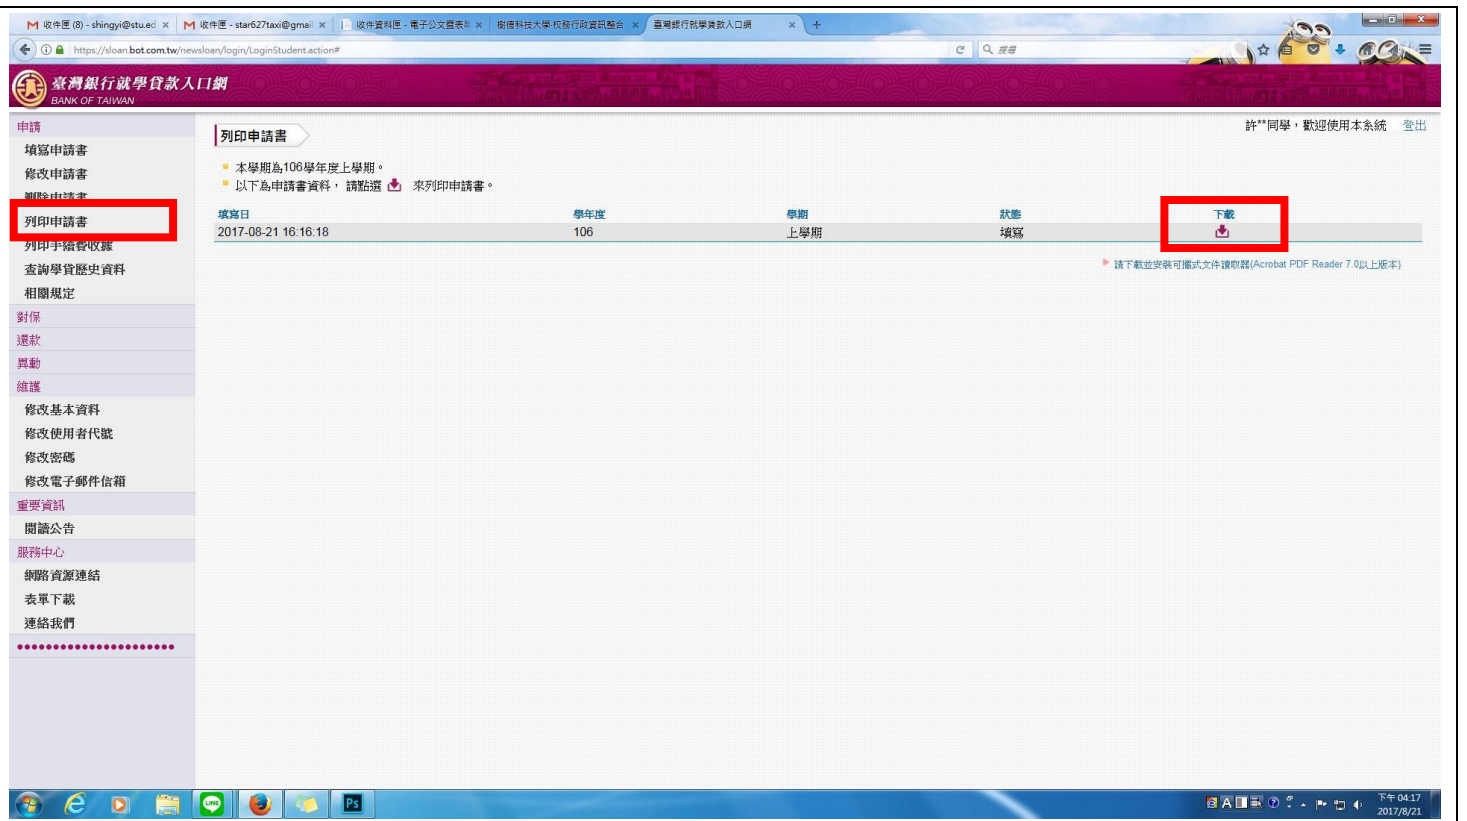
收件匣 (8) - shingyi@stu.ed × 收件匣 - star627taxi@gmai × 收件資料匣 - 電子公文查表 × 樹德科技大學-校務行政資訊整合 × 臺灣銀行就學貸款入口網 × +

https://sloan.bot.com.tw/newsloan/login/LoginStudent.action#

搜尋

臺灣銀行就學貸款入口網
BANK OF TAIWAN

申請
填寫申請書
修改申請書
刪除申請書
列印申請書
列印手續費收據
查詢學貸歷史資料
相關規定
對保
還款
異動
維護
修改基本資料
修改使用者代號
修改密碼
修改電子郵件信箱
重要資訊
閱讀公告
服務中心
網路資源連結
表單下載
連絡我們

列印申請書

許**同學，歡迎使用本系統 登出

本學期為106學年度上學期。
以下為申請書資料，請點選 來列印申請書。

| 填寫日 | 學年度 | 學期 | 狀態 | 下載 |
|---|---|---|---|---|
| 2017-08-21 16:16:18 | 106 | 上學期 | 填寫 | |

請下載並安裝可攜式文件讀取器(Acrobat PDF Reader 7.0以上版本)

下午 04:17
2017/8/21